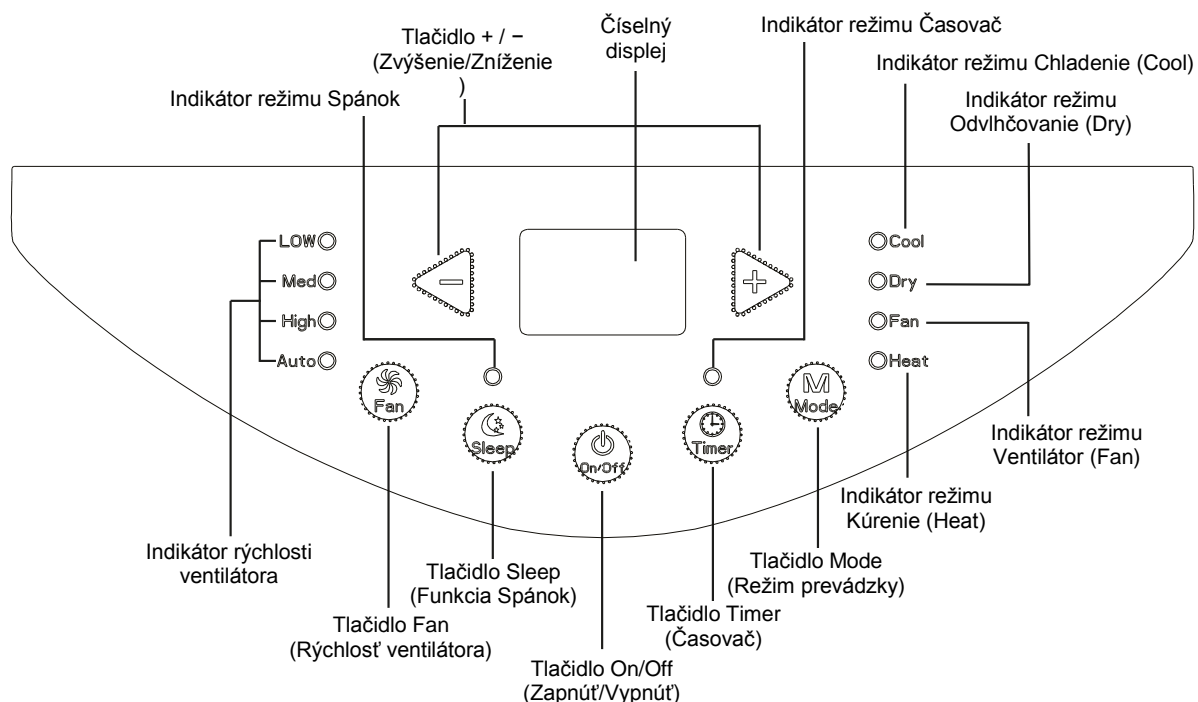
Tlačidlo + / −
(Zvýšenie/Zníženie
)

Číselný
displej

Indikátor režimu Časovač

Indikátor režimu Chladenie (Cool)

Indikátor režimu
Odvlhčovanie (Dry)

Indikátor režimu Spánok

LOW
Med
High
Auto

Cool
Dry
Fan
Heat

Fan

Sleep

On/Off

Timer

Mode

Indikátor režimu
Ventilátor (Fan)

Indikátor režimu
Kúrenie (Heat)

Indikátor rýchlosti
ventilátora

Tlačidlo Mode
(Režim prevádzky)

Tlačidlo Sleep
(Funkcia Spánok)

Tlačidlo Timer
(Časovač)

Tlačidlo Fan
(Rýchlosť ventilátora)

Tlačidlo On/Off
(Zapnúť/Vypnúť)